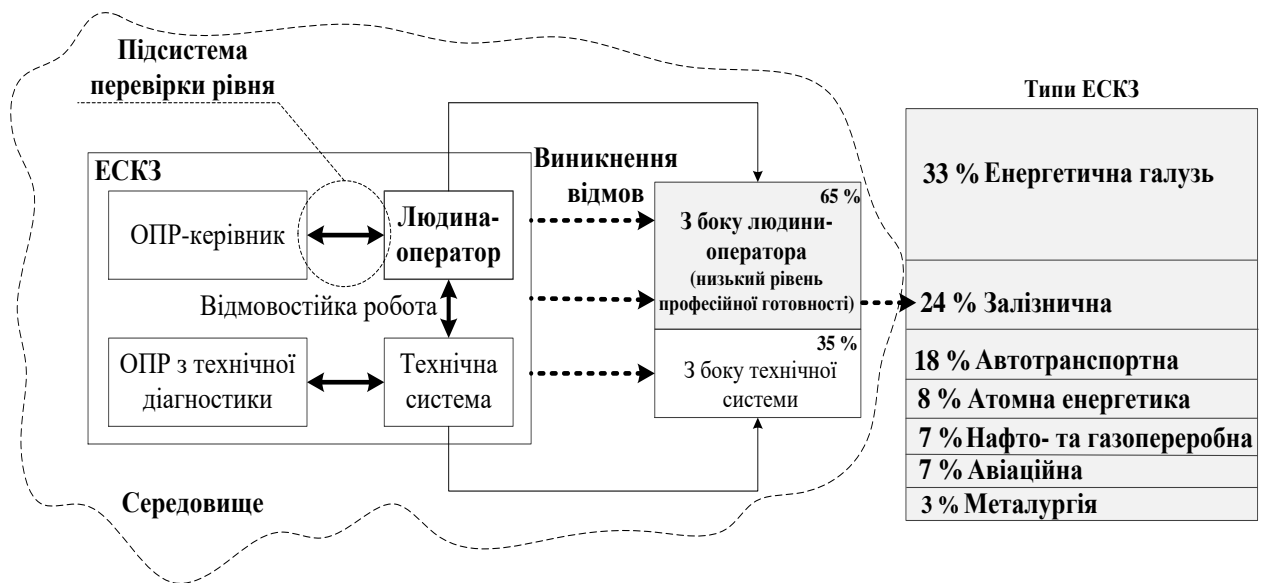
Підсистема перевірки рівня

ЕСКЗ

ОПР-керівник

Людина-оператор

Відмовостійка робота

ОПР з технічної діагностики

Технічна система

Виникнення відмов

65 %

З боку людини-оператора (низький рівень професійної готовності)

35 %

З боку технічної системи

Середовище

Типи ЕСКЗ

33 % Енергетична галузь

24 % Залізнична

18 % Автотранспортна

8 % Атомна енергетика

7 % Нафто- та газопереробна

7 % Авіаційна

3 % Металургія